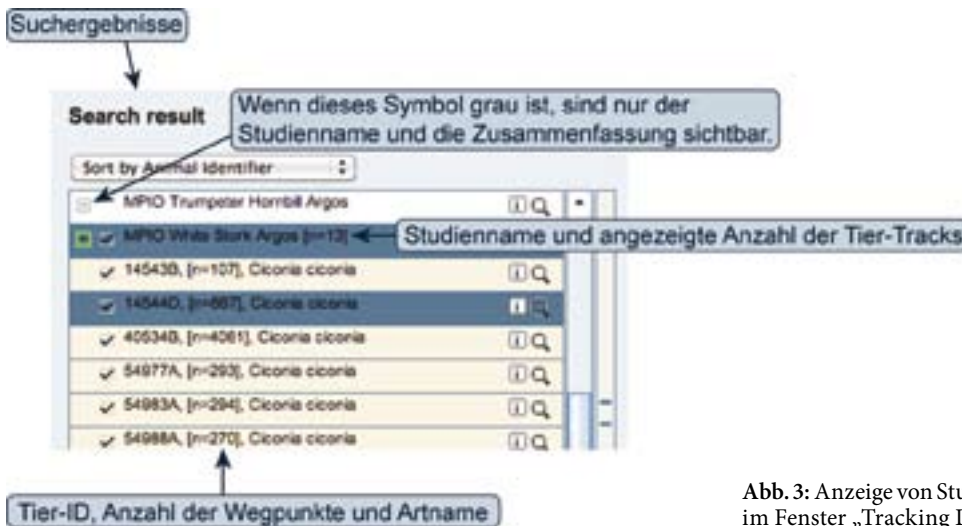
Suchergebnisse

Search result

Wenn dieses Symbol grau ist, sind nur der Studienname und die Zusammenfassung sichtbar.

Sort by Animal Identifier

MPIO Trumpeter Hornbill Argos

MPIO White Stork Argos [n=13]

Studienname und angezeigte Anzahl der Tier-Tracks

145438, [n=107], Ciconia ciconia

14544D, [n=667], Ciconia ciconia

40534B, [n=4061], Ciconia ciconia

54977A, [n=293], Ciconia ciconia

54983A, [n=294], Ciconia ciconia

54988A, [n=270], Ciconia ciconia

Tier-ID, Anzahl der Wegpunkte und Artname

Abb. 3: Anzeige von Stu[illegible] im Fenster „Tracking I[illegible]